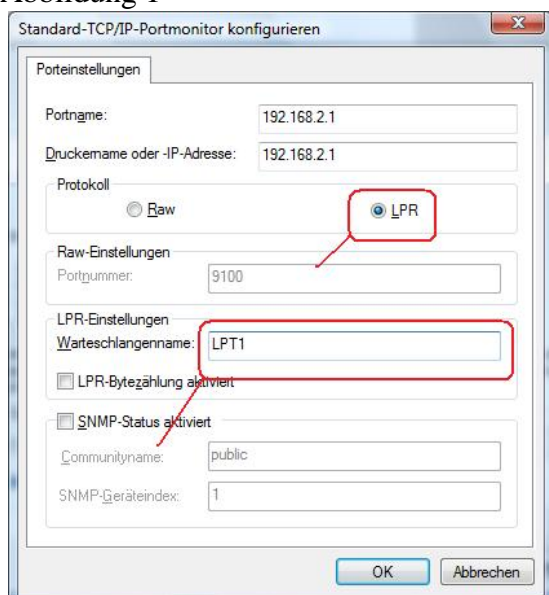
Abbildung 1

Standard-TCP/IP-Portmonitor konfigurieren

Porteinstellungen

Portname: 192.168.2.1

Druckername oder -IP-Adresse: 192.168.2.1

Protokoll

Raw

LPR

Raw-Einstellungen

Portnummer: 9100

LPR-Einstellungen

Warteschlangenname: LPT1

LPR-Bytezählung aktiviert

SNMP-Status aktiviert

Communityname: public

SNMP-Geräteindex: 1

OK

Abbrechen